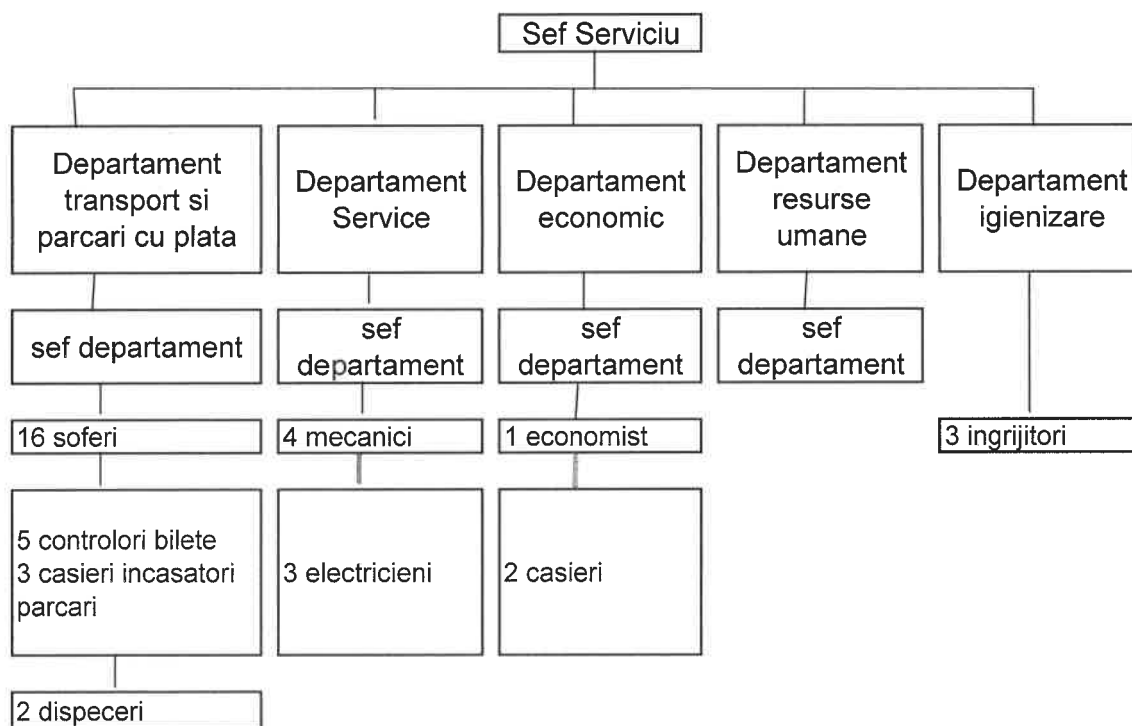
Sef Serviciu

Departament transport si parcari cu plata

sef departament

16 soferi

5 controlori bilete
3 casieri incasatori parcari

2 dispeceri

Departament Service

sef departament

4 mecanici

3 electricieni

Departament economic

sef departament

1 economist

2 casieri

Departament resurse umane

sef departament

Departament igienizare

3 ingrijitori